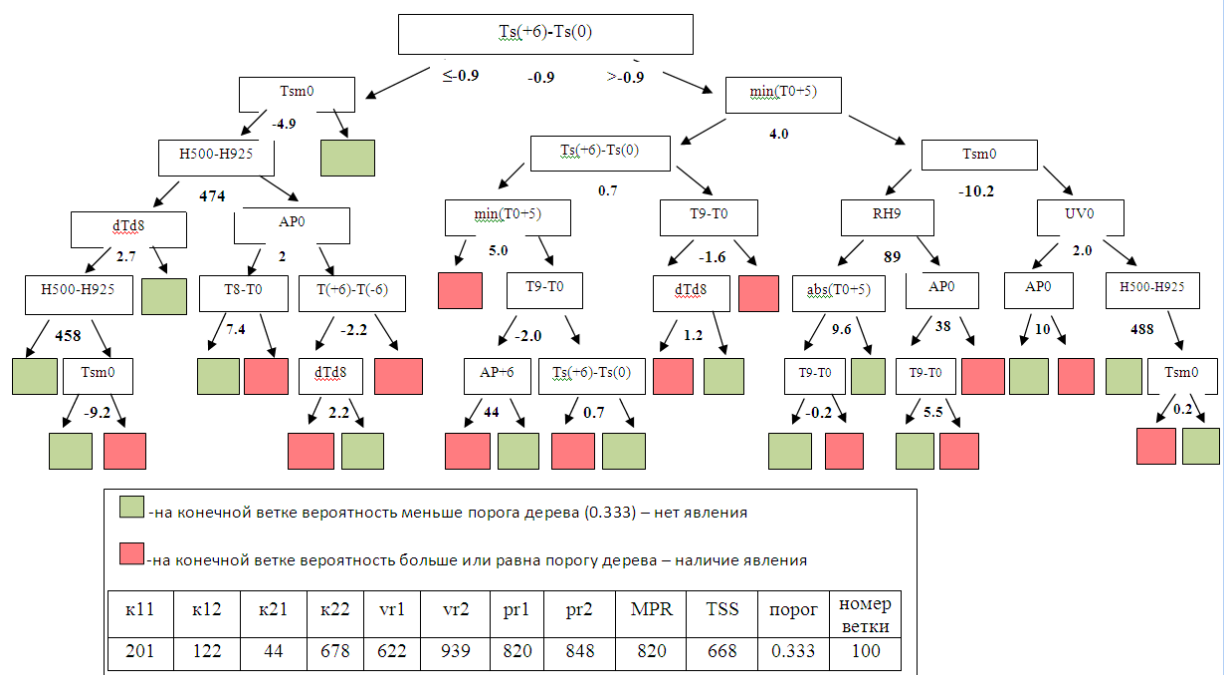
Ts(+6)-Ts(0)

≤-0.9 -0.9 >-0.9

Tsm0

-4.9

H500-H925

474

dTd8

2.7

H500-H925

458

Tsm0

-9.2

AP0

2

T8-T0

7.4

T(+6)-T(-6)

-2.2

dTd8

2.2

min(T0+5)

4.0

Ts(+6)-Ts(0)

0.7

min(T0+5)

5.0

T9-T0

-2.0

AP+6

44

Ts(+6)-Ts(0)

0.7

T9-T0

-1.6

dTd8

1.2

Tsm0

-10.2

RH9

89

abs(T0+5)

9.6

T9-T0

-0.2

AP0

38

T9-T0

5.5

UV0

2.0

AP0

10

H500-H925

488

Tsm0

0.2

-на конечной ветке вероятность меньше порога дерева (0.333) – нет явления

-на конечной ветке вероятность больше или равна порогу дерева – наличие явления

| к11 | к12 | к21 | к22 | vr1 | vr2 | pr1 | pr2 | MPR | TSS | порог | номер ветки |
|---|---|---|---|---|---|---|---|---|---|---|---|
| 201 | 122 | 44 | 678 | 622 | 939 | 820 | 848 | 820 | 668 | 0.333 | 100 |